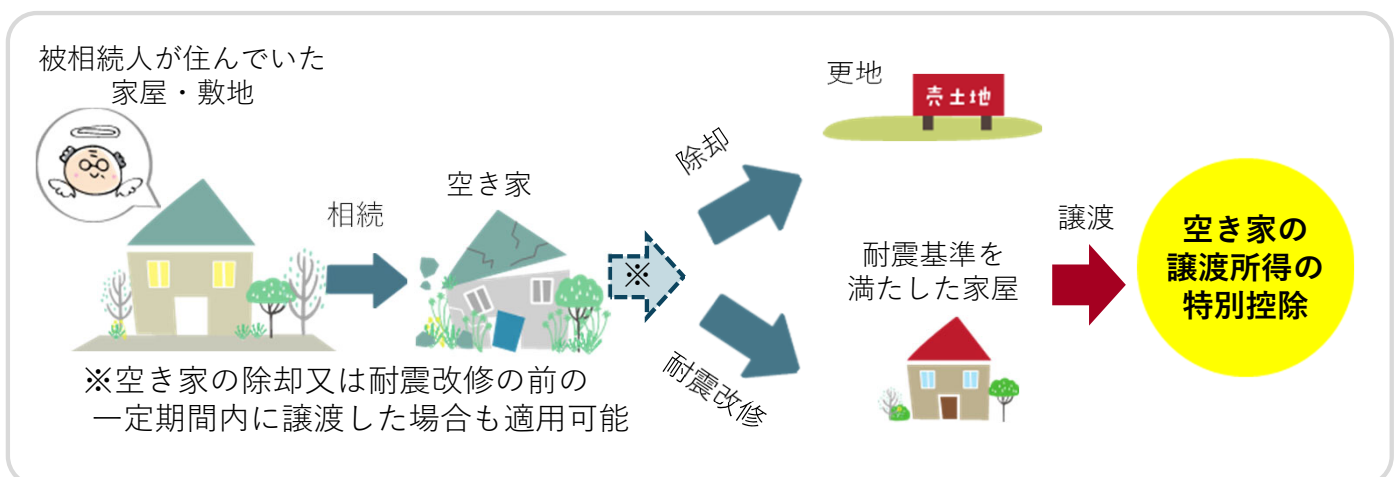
被相続人が住んでいた
家屋・敷地

相続

空き家

※

除却

耐震改修

更地

売土地

耐震基準を
満たした家屋

譲渡

空き家の
譲渡所得の
特別控除

※空き家の除却又は耐震改修の前の
一定期間内に譲渡した場合も適用可能